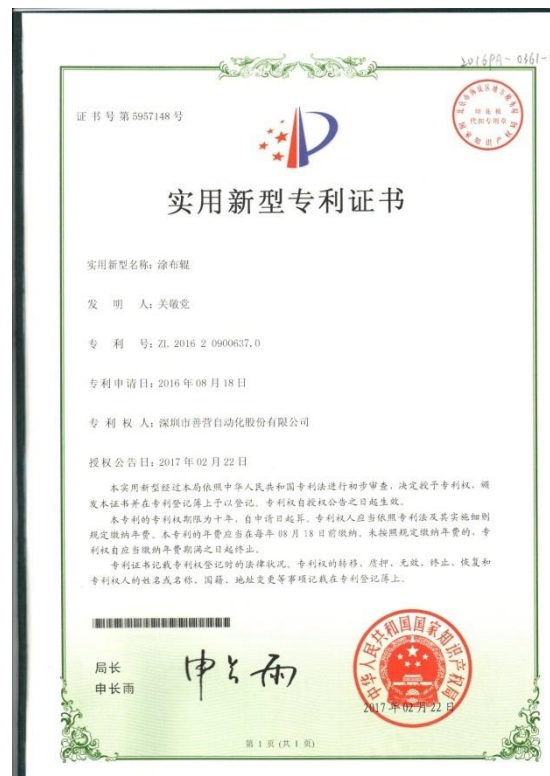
2016PA-0361-

证书号第5957148号

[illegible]

实用新型专利证书

实用新型名称：涂布辊

发明人：关敬党

专利号：ZL 2016 2 0900637.0

专利申请日：2016年08月18日

专利权人：深圳市善营自动化股份有限公司

授权公告日：2017年02月22日

本实用新型经过本局依照中华人民共和国专利法进行初步审查，决定授予专利权，颁发本证书并在专利登记簿上予以登记。专利权自授权公告之日起生效。

本专利的专利权期限为十年，自申请日起算。专利权人应当依照专利法及其实施细则规定缴纳年费。本专利的年费应当在每年08月18日前缴纳。未按照规定缴纳年费的，专利权自应当缴纳年费期满之日起终止。

专利证书记载专利权登记时的法律状况。专利权的转移、质押、无效、终止、恢复和专利权人的姓名或名称、国籍、地址变更等事项记载在专利登记簿上。

局长
申长雨

申长雨

中华人民共和国国家知识产权局

2017年02月22日

第1页（共1页）